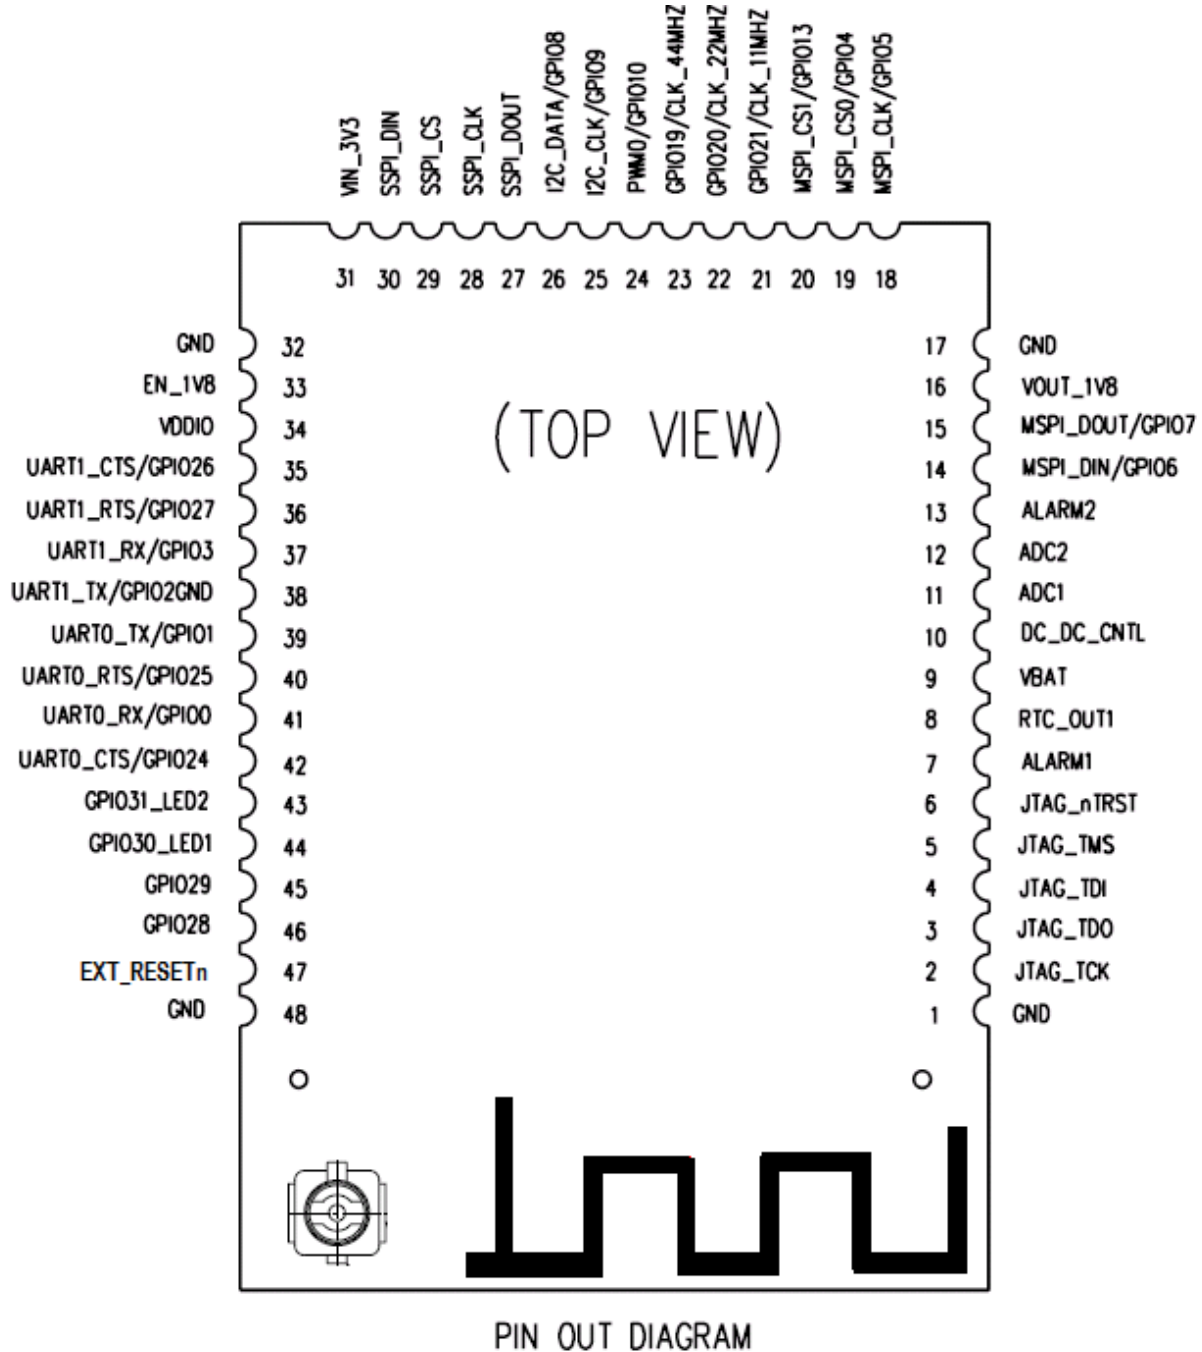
VIN_3V3
SSPI_DIN
SSPI_CS
SSPI_CLK
SSPI_DOUT
I2C_DATA/GPIO8
I2C_CLK/GPIO9
PWM0/GPIO10
GPIO19/CLK_44MHZ
GPIO20/CLK_22MHZ
GPIO21/CLK_11MHZ
MSPI_CS1/GPIO13
MSPI_CS0/GPIO4
MSPI_CLK/GPIO5

31 30 29 28 27 26 25 24 23 22 21 20 19 18

GND 32
EN_1V8 33
VDDIO 34
UART1_CTS/GPIO26 35
UART1_RTS/GPIO27 36
UART1_RX/GPIO3 37
UART1_TX/GPIO2GND 38
UART0_TX/GPIO1 39
UART0_RTS/GPIO25 40
UART0_RX/GPIO0 41
UART0_CTS/GPIO24 42
GPIO31_LED2 43
GPIO30_LED1 44
GPIO29 45
GPIO28 46
EXT_RESETn 47
GND 48

(TOP VIEW)

17 GND
16 VOUT_1V8
15 MSPI_DOUT/GPIO7
14 MSPI_DIN/GPIO6
13 ALARM2
12 ADC2
11 ADC1
10 DC_DC_CNTL
9 VBAT
8 RTC_OUT1
7 ALARM1
6 JTAG_nTRST
5 JTAG_TMS
4 JTAG_TDI
3 JTAG_TDO
2 JTAG_TCK
1 GND

PIN OUT DIAGRAM